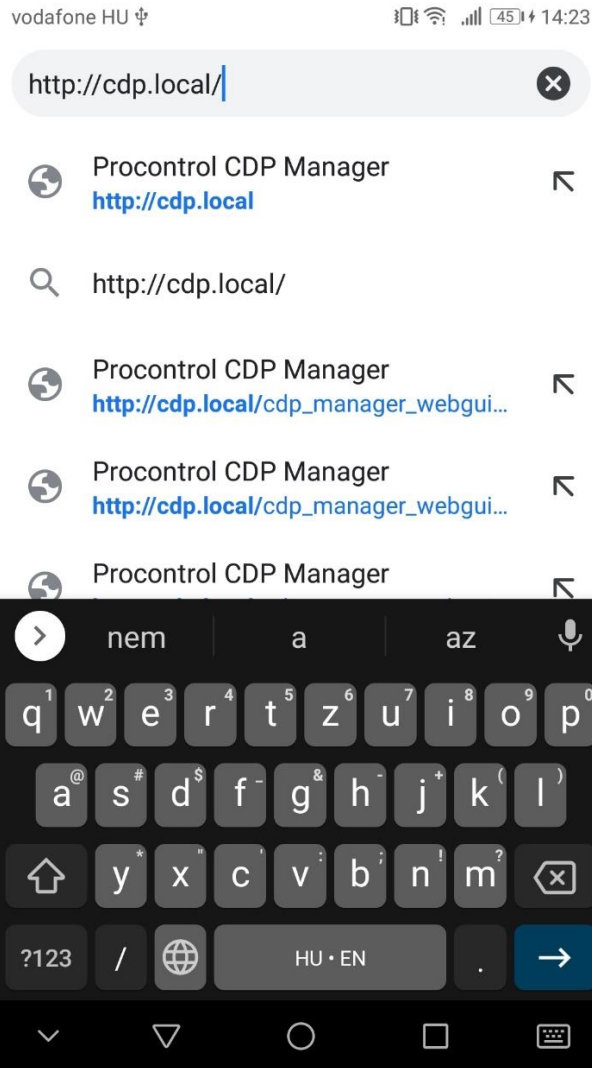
vodafone HU 45 14:23

http://cdp.local/

Procontrol CDP Manager
http://cdp.local

http://cdp.local/

Procontrol CDP Manager
http://cdp.local/cdp_manager_webgui...

Procontrol CDP Manager
http://cdp.local/cdp_manager_webgui...

Procontrol CDP Manager

nem a az

q w e r t z u i o p
a s d f g h j k l
y x c v b n m
?123 / HU • EN .